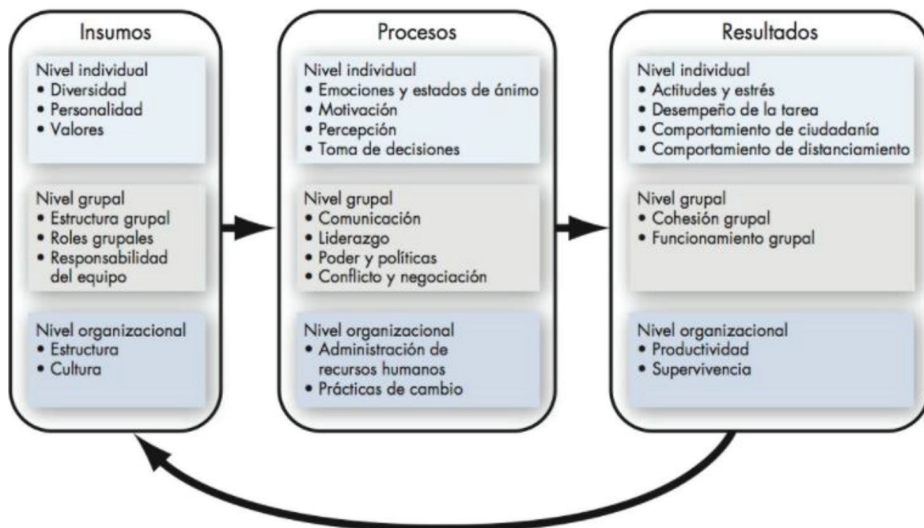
Insumos

Nivel individual
• Diversidad
• Personalidad
• Valores

Nivel grupal
• Estructura grupal
• Roles grupales
• Responsabilidad del equipo

Nivel organizacional
• Estructura
• Cultura

Procesos

Nivel individual
• Emociones y estados de ánimo
• Motivación
• Percepción
• Toma de decisiones

Nivel grupal
• Comunicación
• Liderazgo
• Poder y políticas
• Conflicto y negociación

Nivel organizacional
• Administración de recursos humanos
• Prácticas de cambio

Resultados

Nivel individual
• Actitudes y estrés
• Desempeño de la tarea
• Comportamiento de ciudadanía
• Comportamiento de distanciamiento

Nivel grupal
• Cohesión grupal
• Funcionamiento grupal

Nivel organizacional
• Productividad
• Supervivencia